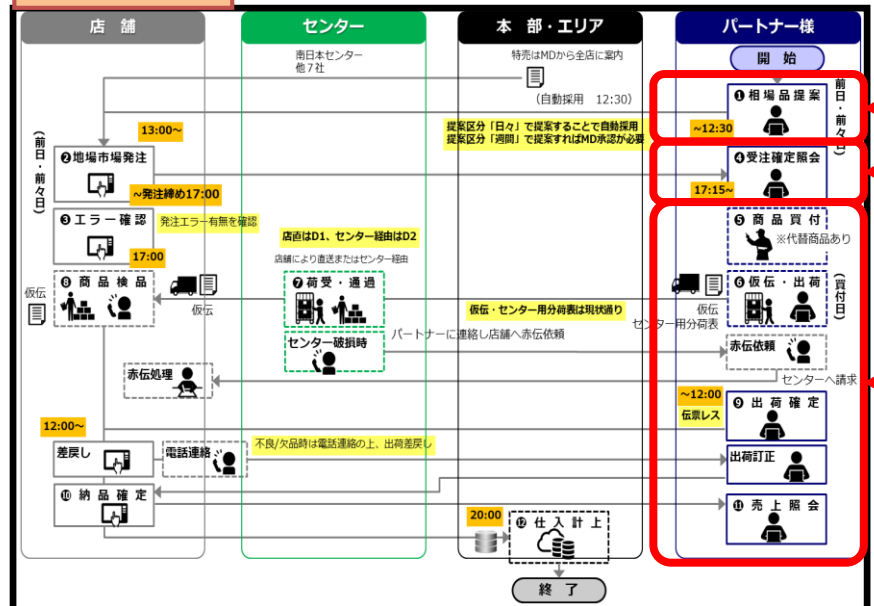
店　舗

センター

本　部・エリア

パートナー様

開　始

南日本センター
他７社

特売はMDから全店に案内

(自動採用　12:30)

❶相場品提案

前日・前々日

~12:30

13:00~

提案区分「日々」で提案することで自動採用
提案区分「週間」で提案すればMD承認が必要

前日・前々日

❷地場市場発注

~発注締め17:00

❹受注確定照会

17:15~

❸エラー確認

発注エラー有無を確認

17:00

❺商品買付

※代替商品あり

店直はD1、センター経由はD2

店舗により直送またはセンター経由

仮伝

❽商品検品

仮伝

❼荷受・通過

仮伝・センター用分荷表は現状通り

❻仮伝・出荷

買付日

仮伝
センター用分荷表

センター破損時

パートナーに連絡し店舗へ赤伝依頼

赤伝依頼

赤伝処理

センターへ請求

~12:00

伝票レス

❾出荷確定

12:00~

差戻し

電話連絡

不良/欠品時は電話連絡の上、出荷差戻し

出荷訂正

❿納品確定

⓫売上照会

20:00

⓬仕入計上

終　了